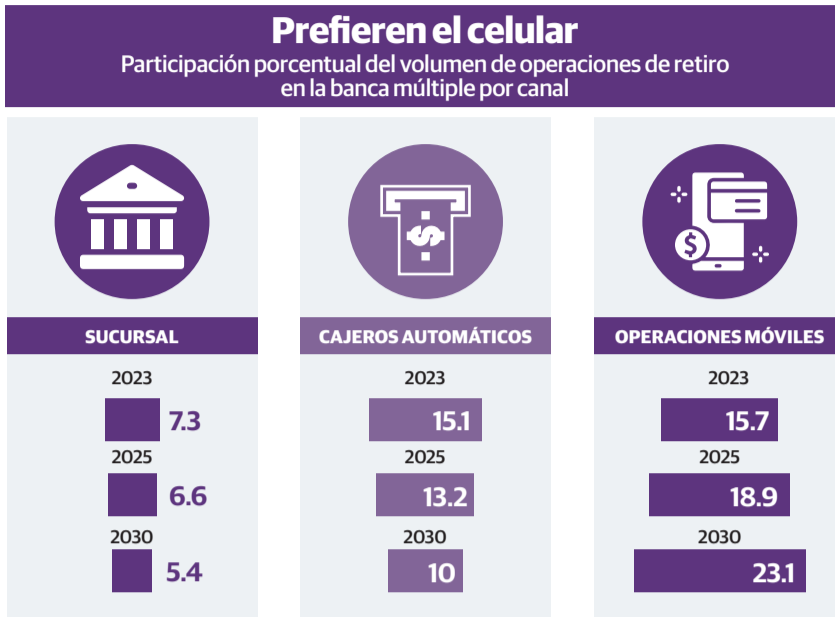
Prefieren el celular
Participación porcentual del volumen de operaciones de retiro en la banca múltiple por canal

SUCURSAL
2023
7.3
2025
6.6
2030
5.4

CAJEROS AUTOMÁTICOS
2023
15.1
2025
13.2
2030
10

OPERACIONES MÓVILES
2023
15.7
2025
18.9
2030
23.1